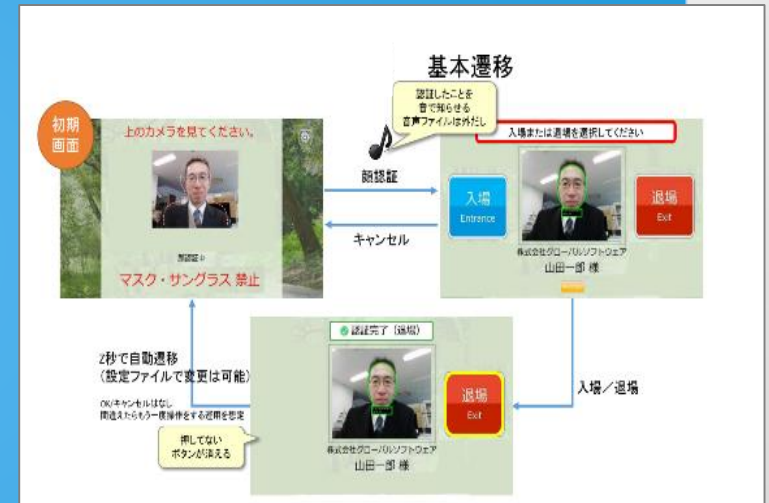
基本遷移

初期画面

上のカメラを見てください。

顔認証中

マスク・サングラス 禁止

認証したことを音で知らせる音声ファイルは外だし

顔認証

キャンセル

入場または退場を選択してください

入場
Entrance

退場
Exit

株式会社グローバルソフトウェア
山田一郎 様

入場／退場

2秒で自動遷移
（設定ファイルで変更は可能）

OK/キャンセルはなし
間違えたらもう一度操作をする運用を想定

押してないボタンが消える

認証完了（退場）

退場
Exit

株式会社グローバルソフトウェア
山田一郎 様